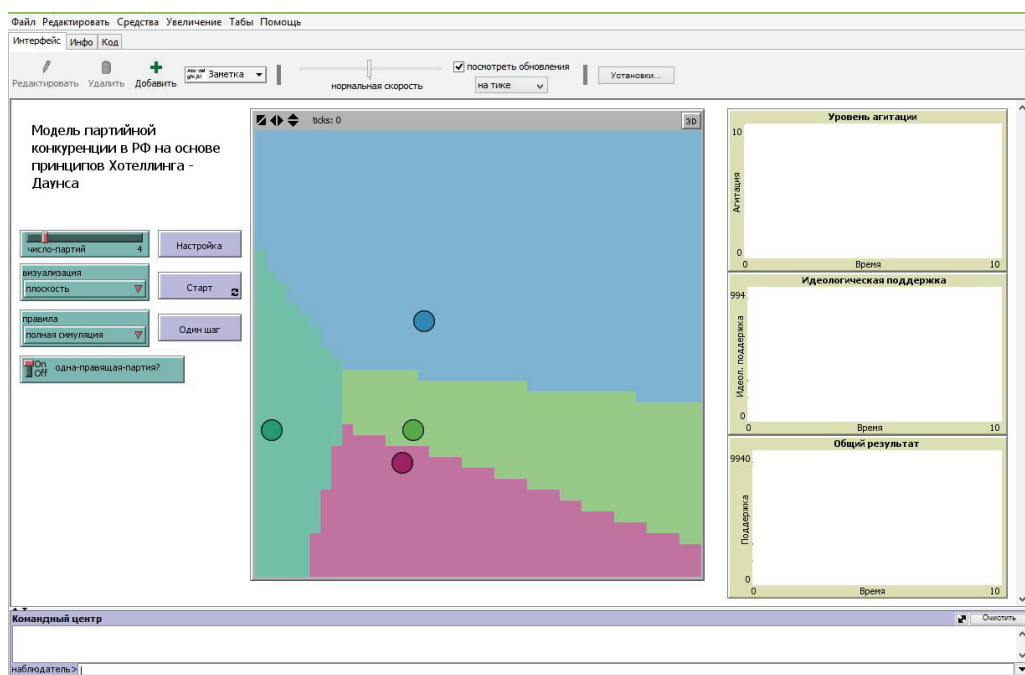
Файл Редактировать Средства Увеличение Табы Помощь

Интерфейс Инфо Код

Редактировать Удалить Добавить Заметка

нормальная скорость

посмотреть обновления

на тике

Установки...

Модель партийной конкуренции в РФ на основе принципов Хотеллинга - Даунса

число-партий 4

Настройка

визуализация
плоскость

Старт

правила
полная симуляция

Один шаг

On Off одна-правящая-партия?

ticks: 0

3D

Уровень агитации
10
Агитация
0
0 Время 10

Идеологическая поддержка
994
Идеол. поддержка
0
0 Время 10

Общий результат
9940
Поддержка
0
0 Время 10

Командный центр

Очистить

наблюдатель>